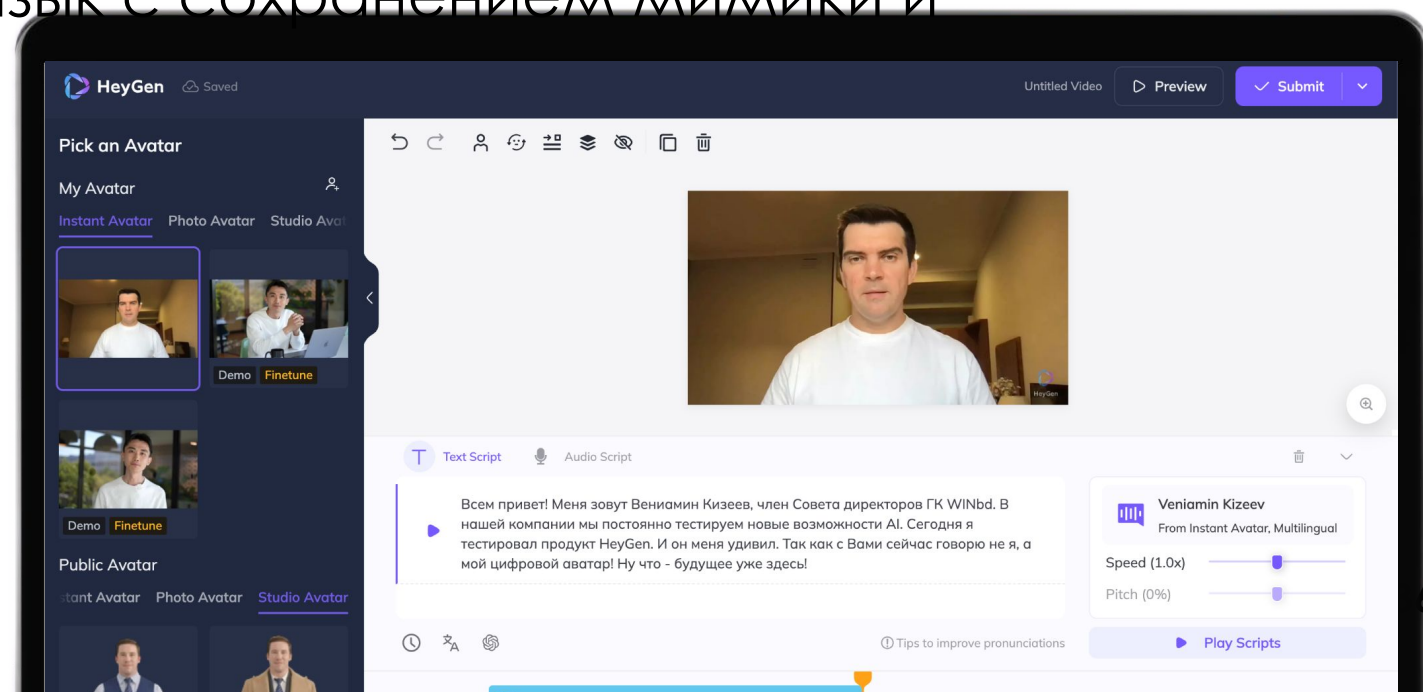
зык с сохранением мимики и

HeyGen Saved

Untitled Video Preview Submit

Pick an Avatar

My Avatar

Instant Avatar Photo Avatar Studio Ava

Demo Finetune

Demo Finetune

Public Avatar

tant Avatar Photo Avatar Studio Avatar

HeyGen

Text Script Audio Script

Всем привет! Меня зовут Вениамин Кизеев, член Совета директоров ГК WINbd. В нашей компании мы постоянно тестируем новые возможности AI. Сегодня я тестировал продукт HeyGen. И он меня удивил. Так как с Вами сейчас говорю не я, а мой цифровой аватар! Ну что - будущее уже здесь!

Veniamin Kizeev
From Instant Avatar, Multilingual

Speed (1.0x)

Pitch (0%)

Tips to improve pronunciations

Play Scripts